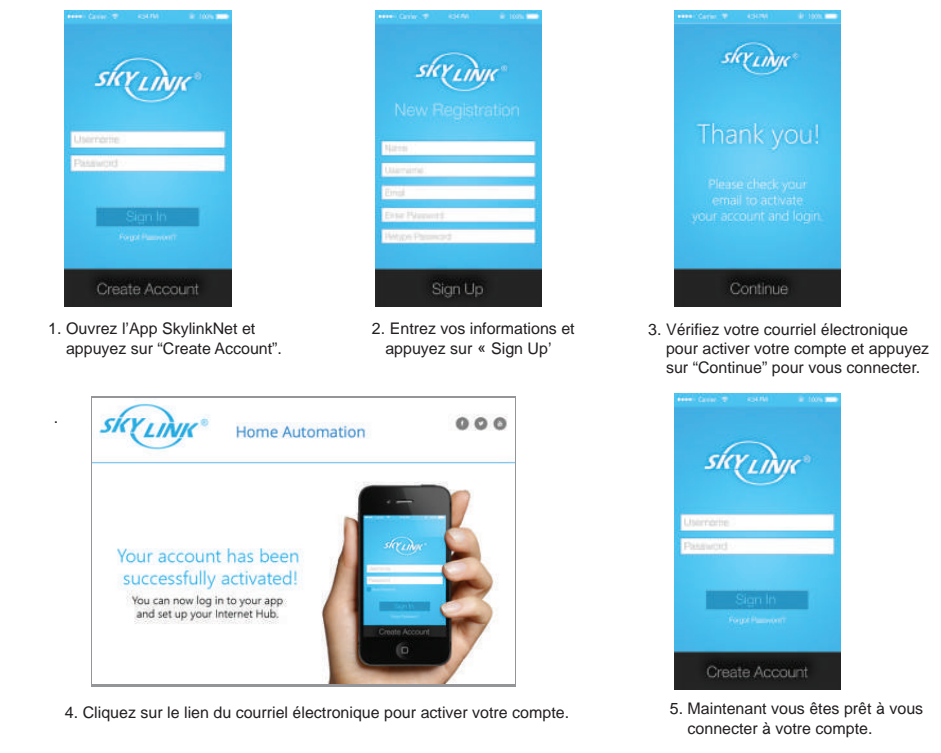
●●●●○ Carrier 4:34 PM 100%

SKYLINK®

Username
Password

Sign In
Forgot Password?

Create Account

1. Ouvrez l'App SkylinkNet et appuyez sur "Create Account".

●●●●○ Carrier 4:34 PM 100%

SKYLINK®

New Registration

Name
Username
Email
Enter Password
Retype Password

Sign Up

2. Entrez vos informations et appuyez sur « Sign Up'

●●●●○ Carrier 4:34 PM 100%

SKYLINK®

Thank you!

Please check your email to activate your account and login.

Continue

3. Vérifiez votre courriel électronique pour activer votre compte et appuyez sur "Continue" pour vous connecter.

.

SKYLINK®

Home Automation

Your account has been successfully activated!
You can now log in to your app and set up your Internet Hub.

SKYLINK
Username
Password
Sign In
Create Account

4. Cliquez sur le lien du courriel électronique pour activer votre compte.

●●●●○ Carrier 4:34 PM 100%

SKYLINK®

Username
Password

Sign In
Forgot Password?

Create Account

5. Maintenant vous êtes prêt à vous connecter à votre compte.